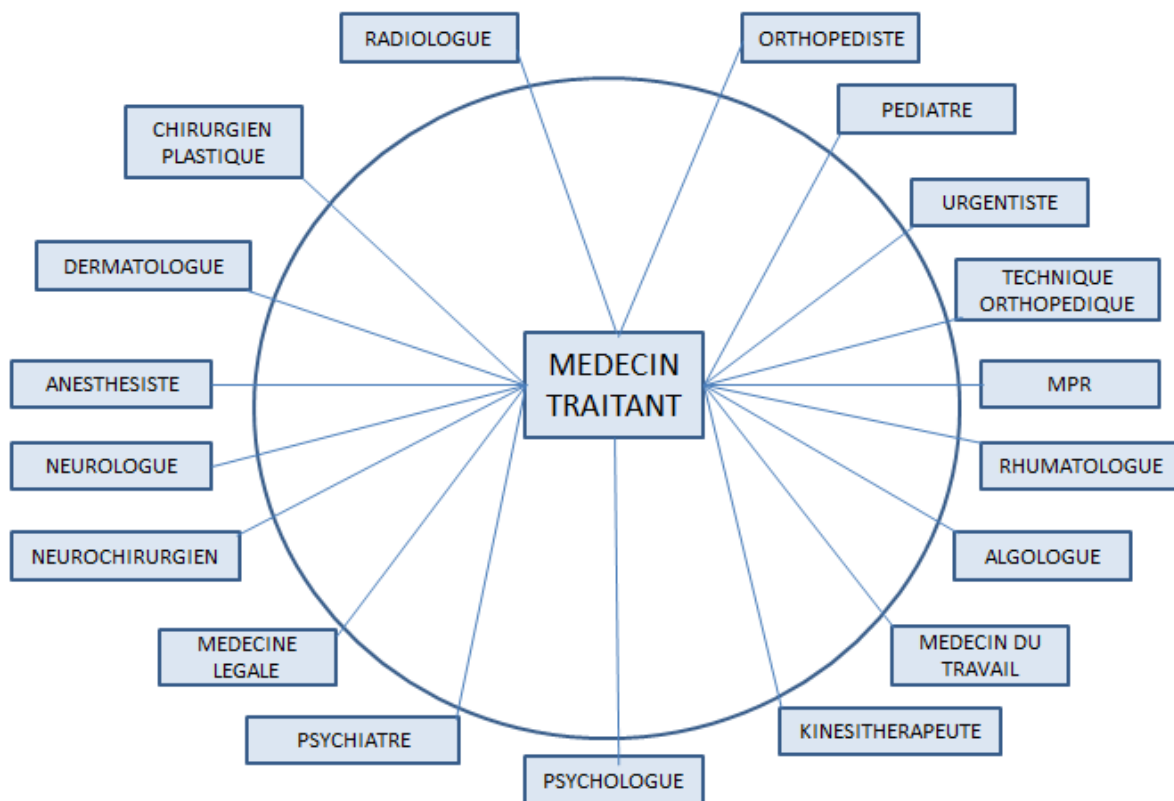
MEDECIN TRAITANT

RADIOLOGUE

ORTHOPEDISTE

PEDIATRE

URGENTISTE

TECHNIQUE ORTHOPEDIQUE

MPR

RHUMATOLOGUE

ALGOLOGUE

MEDECIN DU TRAVAIL

KINESITHERAPEUTE

PSYCHOLOGUE

PSYCHIATRE

MEDECINE LEGALE

NEUROCHIRURGIEN

NEUROLOGUE

ANESTHESISTE

DERMATOLOGUE

CHIRURGIEN PLASTIQUE